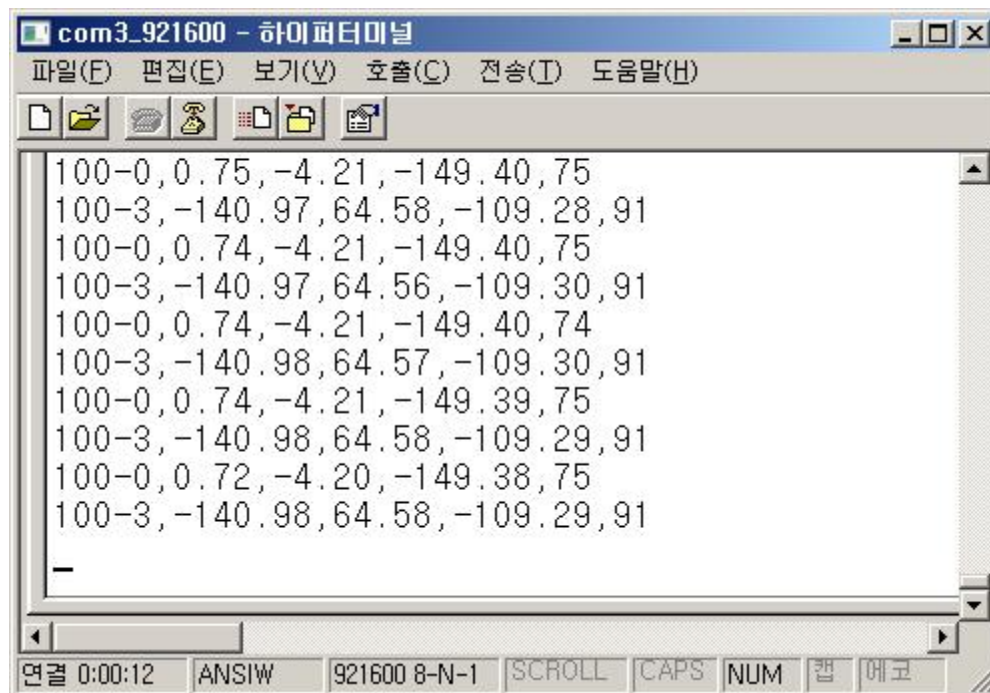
com3_921600 - 하이퍼터미널

파일(F) 편집(E) 보기(V) 호출(C) 전송(T) 도움말(H)

100-0,0.75,-4.21,-149.40,75
100-3,-140.97,64.58,-109.28,91
100-0,0.74,-4.21,-149.40,75
100-3,-140.97,64.56,-109.30,91
100-0,0.74,-4.21,-149.40,74
100-3,-140.98,64.57,-109.30,91
100-0,0.74,-4.21,-149.39,75
100-3,-140.98,64.58,-109.29,91
100-0,0.72,-4.20,-149.38,75
100-3,-140.98,64.58,-109.29,91

연결 0:00:12 ANSIW 921600 8-N-1 SCROLL CAPS NUM 캡 에코